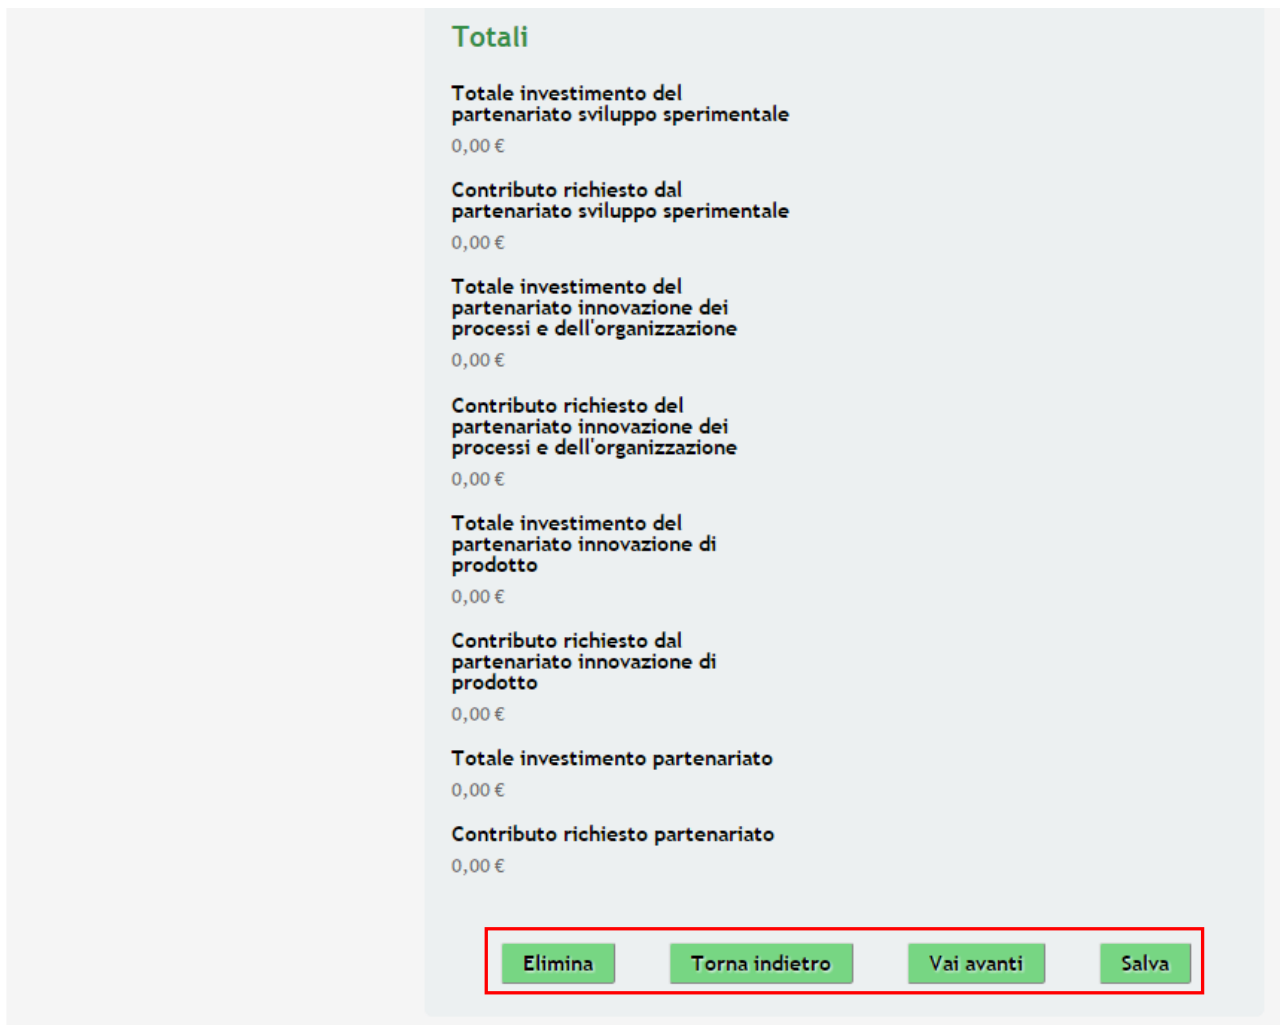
Totali

Totale investimento del partenariato sviluppo sperimentale

0,00 €

Contributo richiesto dal partenariato sviluppo sperimentale

0,00 €

Totale investimento del partenariato innovazione dei processi e dell'organizzazione

0,00 €

Contributo richiesto del partenariato innovazione dei processi e dell'organizzazione

0,00 €

Totale investimento del partenariato innovazione di prodotto

0,00 €

Contributo richiesto dal partenariato innovazione di prodotto

0,00 €

Totale investimento partenariato

0,00 €

Contributo richiesto partenariato

0,00 €

Elimina Torna indietro Vai avanti Salva